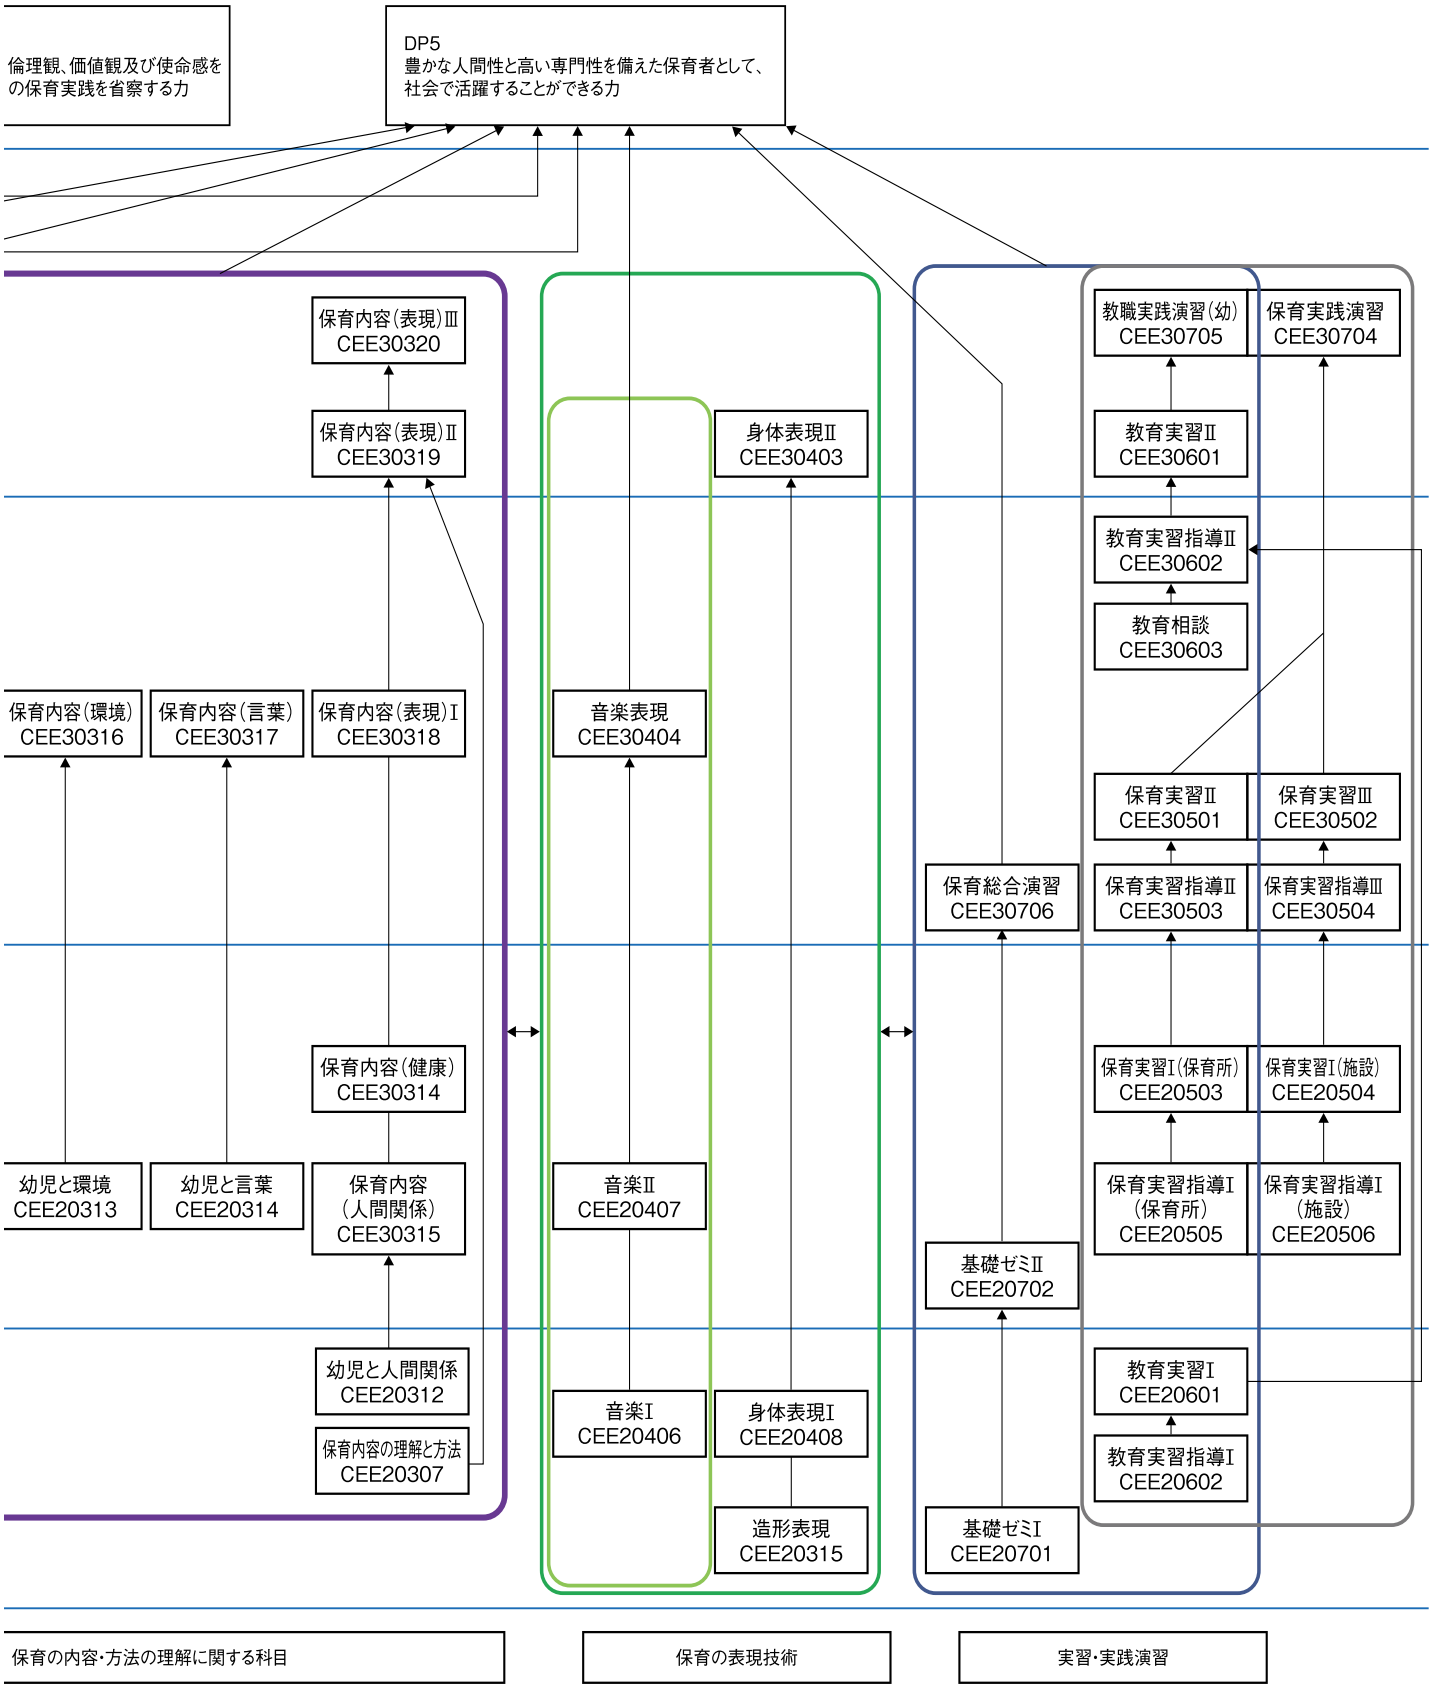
倫理観、価値観及び使命感を
の保育実践を省察する力

DP5
豊かな人間性と高い専門性を備えた保育者として、
社会で活躍することができる力

保育内容（表現）Ⅲ
CEE30320

保育内容（表現）Ⅱ
CEE30319

保育内容（環境）
CEE30316

保育内容（言葉）
CEE30317

保育内容（表現）Ⅰ
CEE30318

保育内容（健康）
CEE30314

幼児と環境
CEE20313

幼児と言葉
CEE20314

保育内容
（人間関係）
CEE30315

幼児と人間関係
CEE20312

保育内容の理解と方法
CEE20307

身体表現Ⅱ
CEE30403

音楽表現
CEE30404

音楽Ⅱ
CEE20407

音楽Ⅰ
CEE20406

身体表現Ⅰ
CEE20408

造形表現
CEE20315

教職実践演習（幼）
CEE30705

保育実践演習
CEE30704

教育実習Ⅱ
CEE30601

教育実習指導Ⅱ
CEE30602

教育相談
CEE30603

保育実習Ⅱ
CEE30501

保育実習Ⅲ
CEE30502

保育総合演習
CEE30706

保育実習指導Ⅱ
CEE30503

保育実習指導Ⅲ
CEE30504

保育実習Ⅰ（保育所）
CEE20503

保育実習Ⅰ（施設）
CEE20504

保育実習指導Ⅰ
（保育所）
CEE20505

保育実習指導Ⅰ
（施設）
CEE20506

基礎ゼミⅡ
CEE20702

教育実習Ⅰ
CEE20601

教育実習指導Ⅰ
CEE20602

基礎ゼミⅠ
CEE20701

保育の内容・方法の理解に関する科目

保育の表現技術

実習・実践演習